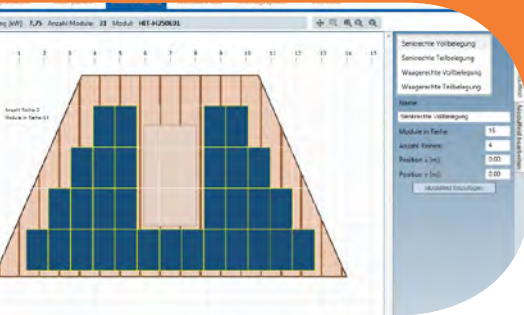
g [kW]: 7,75 Anzahl Module: 31 Modul: HIT-H250E01

1 2 3 4 5 6 7 8 9 10 11 12 13 14 15

Anzahl Reihe: 5
Module in Reihe: 14

Senkrechte Vollbelegung
Senkrechte Teilbelegung
Waagerechte Vollbelegung
Waagerechte Teilbelegung

Name
Senkrechte Vollbelegung
Module in Reihe: 15
Anzahl Reihen: 4
Position x [m]: 0.00
Position y [m]: 0.00
Modulfeld hinzufügen

Modulfeld bearbeiten